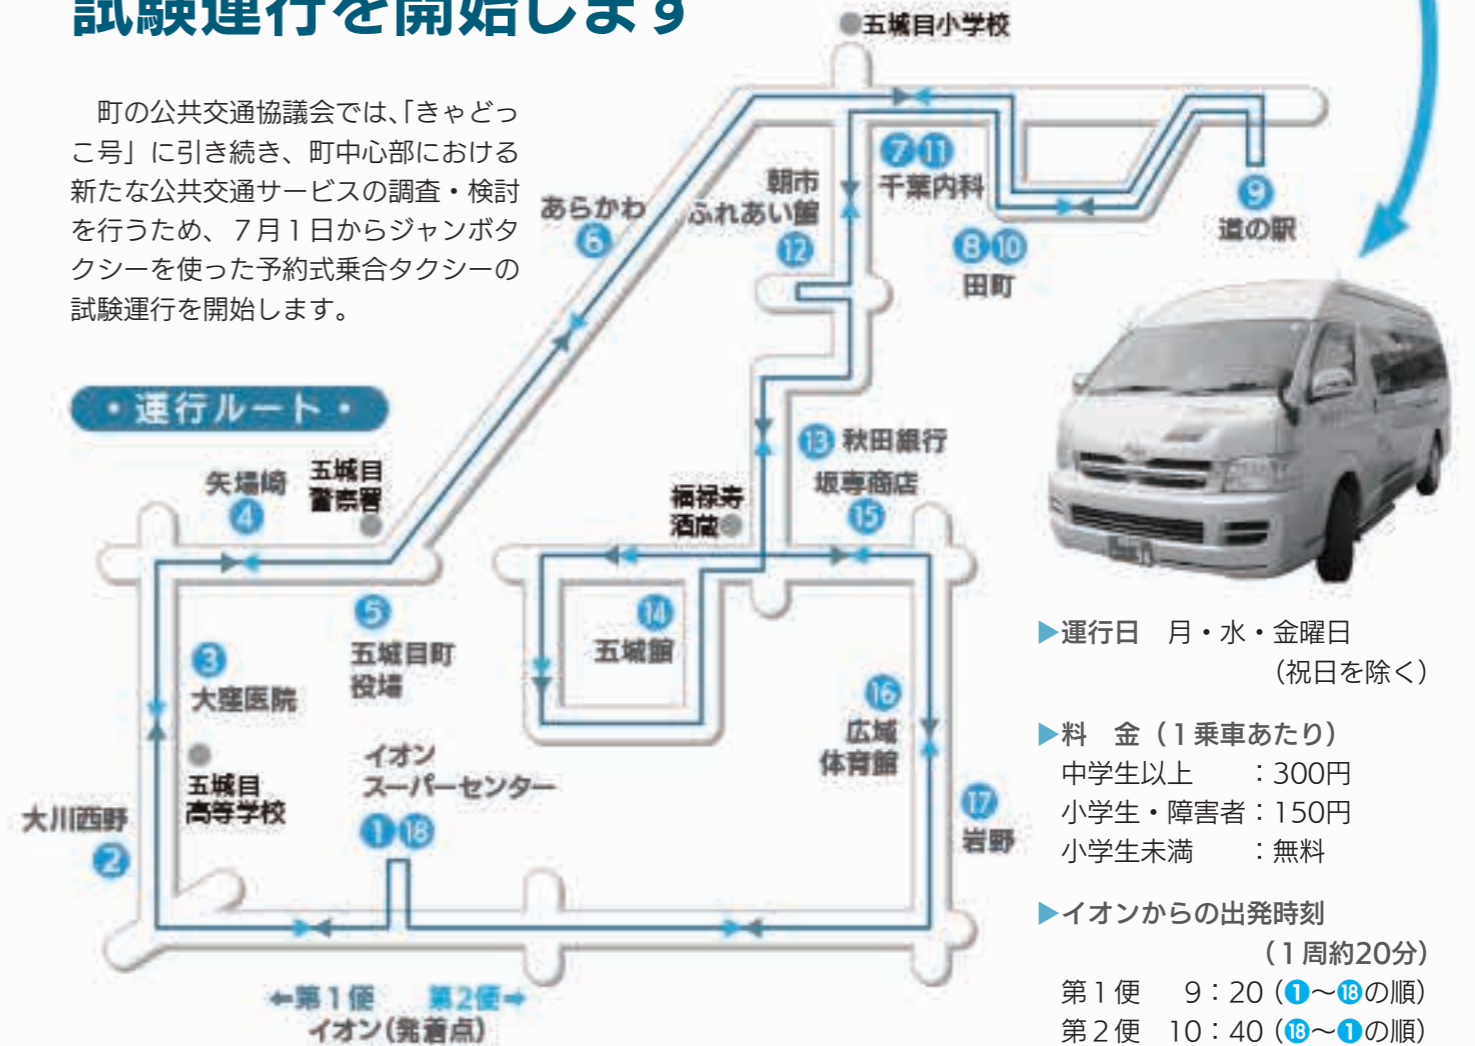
試験運行を開始します

町の公共交通協議会では､｢きゃどっこ号｣に引き続き、町中心部における新たな公共交通サービスの調査・検討を行うため、７月１日からジャンボタクシーを使った予約式乗合タクシーの試験運行を開始します。

・運行ルート・

五城目小学校
⑦⑪ 千葉内科
⑨ 道の駅
⑧⑩ 田町
朝市ふれあい館 ⑫
あらかわ ⑥
⑬ 秋田銀行
坂専商店 ⑮
福禄寿酒造
矢場崎 ④
五城目警察署
⑤ 五城目町役場
⑭ 五城館
③ 大湖医院
五城目高等学校
⑯ 広域体育館
⑰ 岩野
大川西野 ②
イオンスーパーセンター ①⑱
←第１便 第２便→
イオン(発着点)

▶運行日 月・水・金曜日
(祝日を除く)

▶料 金（１乗車あたり）
中学生以上 ：300円
小学生・障害者：150円
小学生未満 ：無料

▶イオンからの出発時刻
（１周約20分）
第１便 9：20（❶〜⑱の順）
第２便 10：40（⑱〜❶の順）